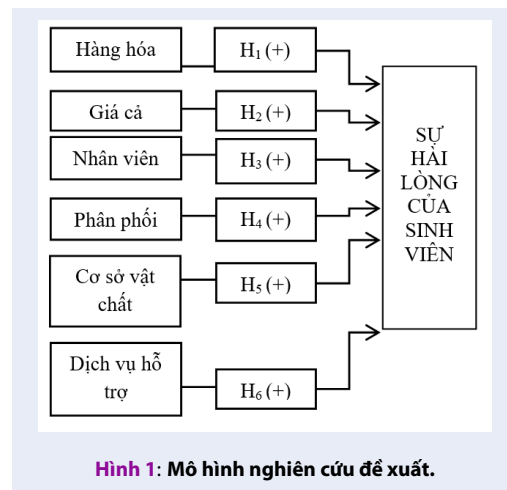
Hàng hóa

$H_1$ (+)

Giá cả

$H_2$ (+)

Nhân viên

$H_3$ (+)

Phân phối

$H_4$ (+)

Cơ sở vật chất

$H_5$ (+)

Dịch vụ hỗ trợ

$H_6$ (+)

SỰ HÀI LÒNG CỦA SINH VIÊN

Hình 1: Mô hình nghiên cứu đề xuất.